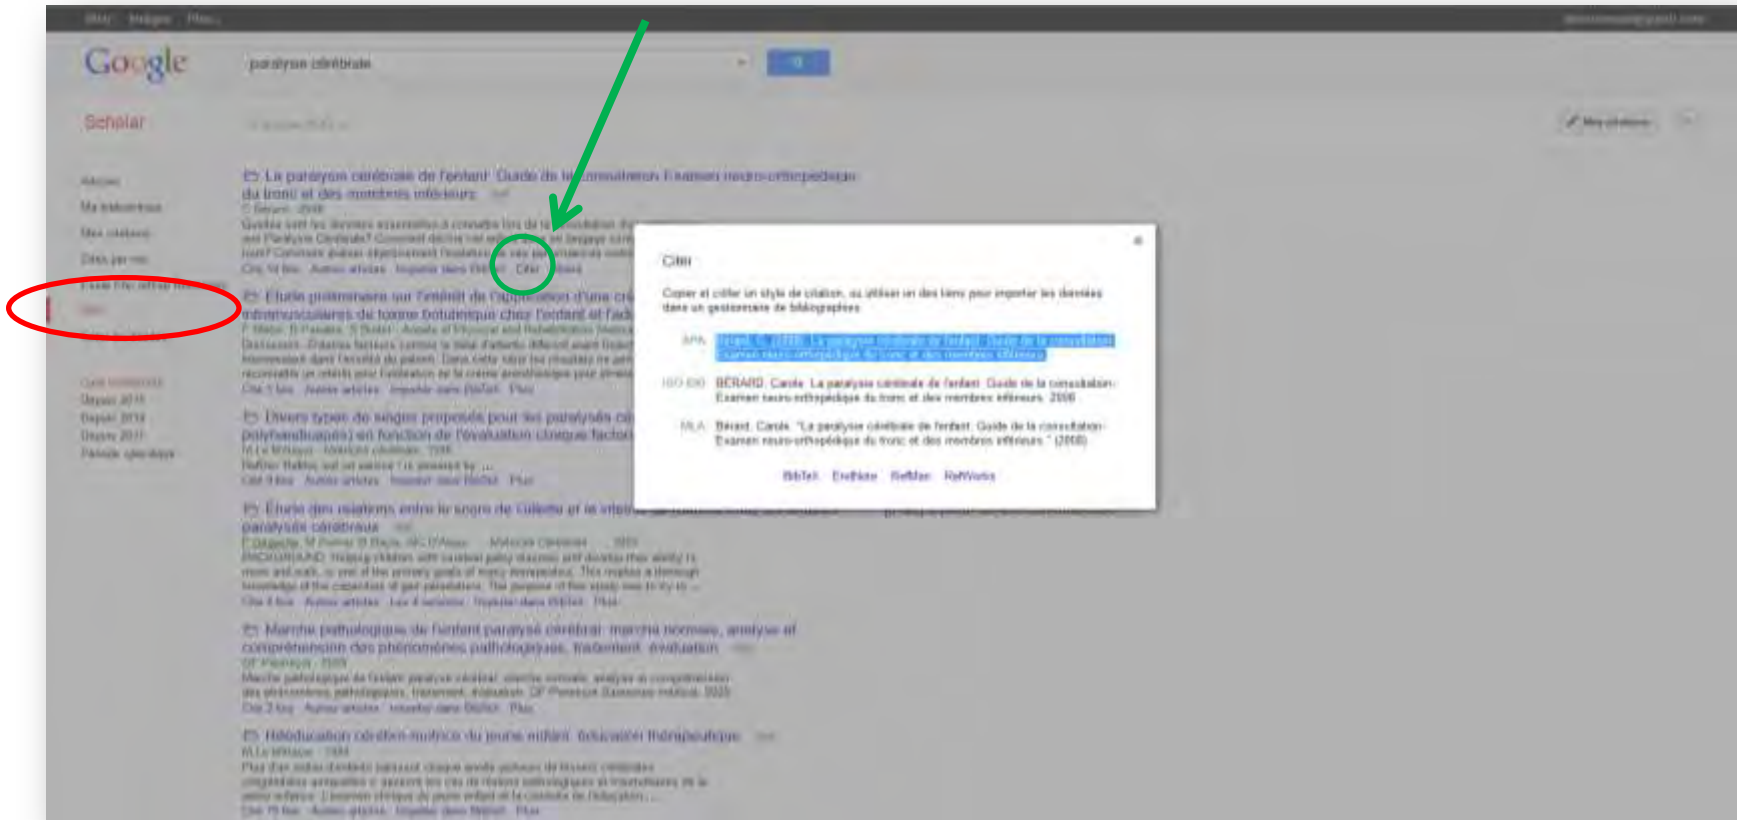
Web Images Plus

Google

paralysie cérébrale

Scholar

Mes citations

Articles
Ma bibliothèque
Mes citations
Dates par mois

La paralysie cérébrale de l'enfant: Guide de la consultation: Examen neuro-orthopédique du tronc et des membres inférieurs
C Bérard - 2008
Citer

Étude préliminaire sur l'intérêt de l'application d'une crème ... intramusculaires de toxine botulique chez l'enfant et l'adulte
Cité 5 fois Autres articles Importer dans BibTeX Plus

Divers types de singes proposés pour les paralysés cérébraux ... polyhandicapés) en fonction de l'évaluation clinique
Cité 9 fois Autres articles Importer dans BibTeX Plus

Étude des relations entre le score de Gillette et le niveau ... paralysés cérébraux
Cité 4 fois Autres articles Les 4 versions Importer dans BibTeX Plus

Marche pathologique de l'enfant paralysé cérébral: marche normale, analyse et compréhension des phénomènes pathologiques, traitement, évaluation
Cité 2 fois Autres articles Importer dans BibTeX Plus

Rééducation cérébro-motrice du jeune enfant: éducation thérapeutique
Cité 75 fois Autres articles Importer dans BibTeX Plus

Citer

Copier et coller un style de citation, ou utiliser un des liens pour importer les données dans un gestionnaire de bibliographies.

APA Bérard, C. (2008). La paralysie cérébrale de l'enfant: Guide de la consultation: Examen neuro-orthopédique du tronc et des membres inférieurs.

ISO 690 BÉRARD, Carole. La paralysie cérébrale de l'enfant: Guide de la consultation: Examen neuro-orthopédique du tronc et des membres inférieurs. 2008.

MLA Bérard, Carole. "La paralysie cérébrale de l'enfant: Guide de la consultation: Examen neuro-orthopédique du tronc et des membres inférieurs." (2008).

BibTeX EndNote RefMan RefWorks